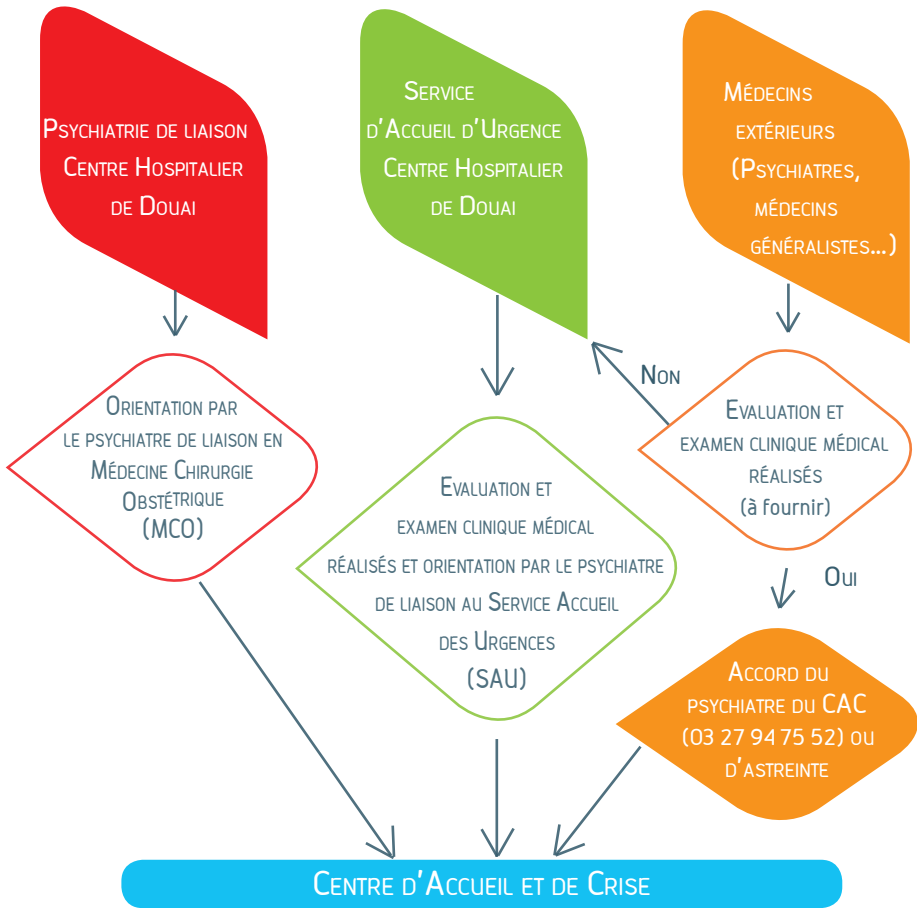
Psychiatrie de liaison Centre Hospitalier de Douai

Service d'Accueil d'Urgence Centre Hospitalier de Douai

Médecins extérieurs (Psychiatres, médecins généralistes...)

Orientation par le psychiatre de liaison en Médecine Chirurgie Obstétrique (MCO)

Evaluation et examen clinique médical réalisés et orientation par le psychiatre de liaison au Service Accueil des Urgences (SAU)

Non

Evaluation et examen clinique médical réalisés (à fournir)

Oui

Accord du psychiatre du CAC (03 27 94 75 52) ou d'astreinte

Centre d'Accueil et de Crise